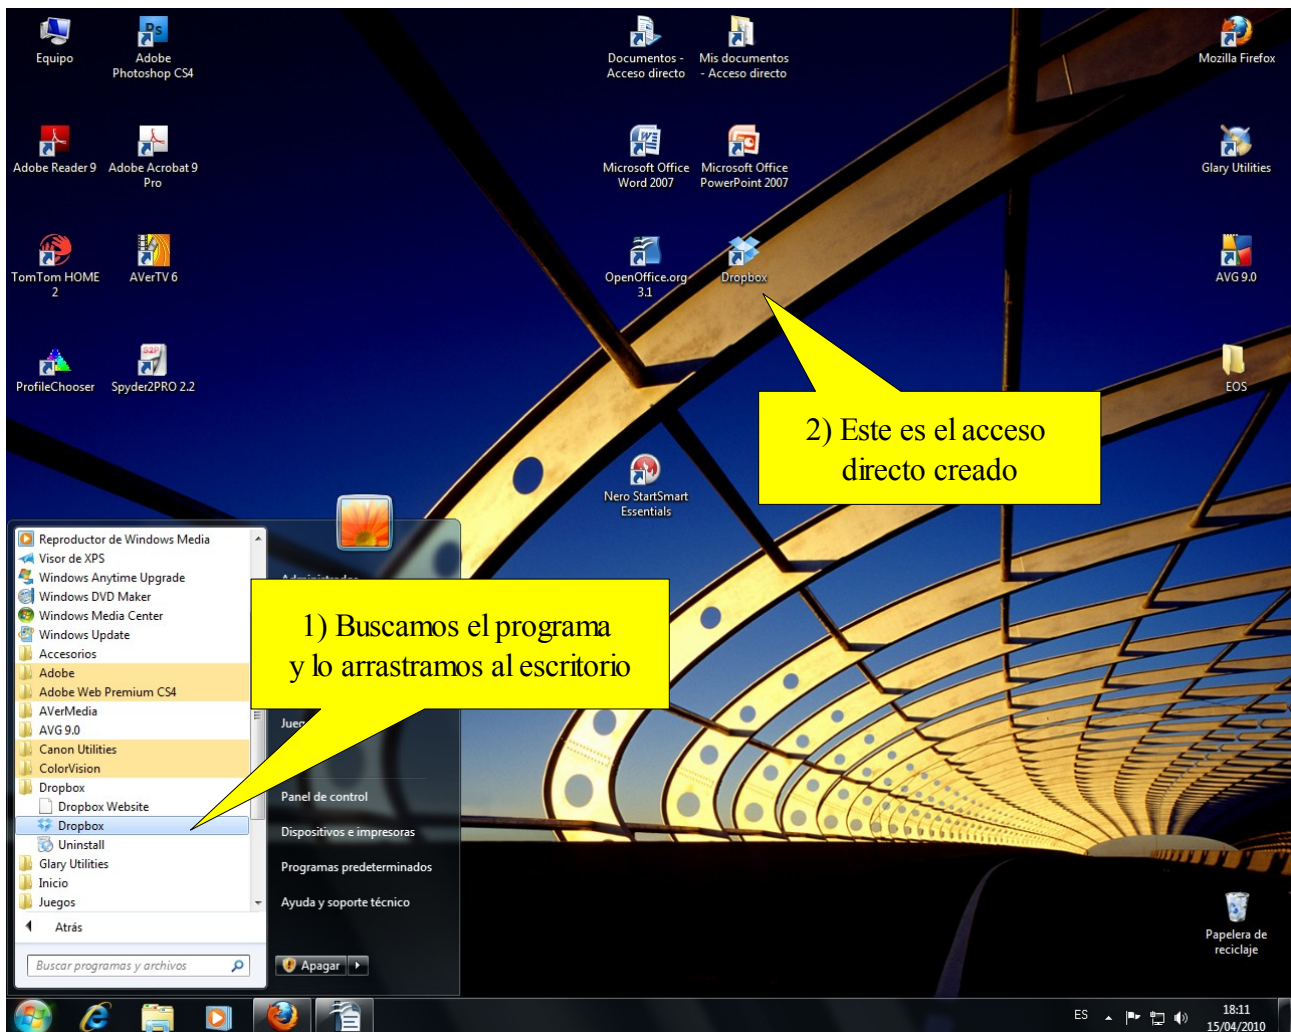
Equipo

Adobe Photoshop CS4

Documentos - Acceso directo

Mis documentos - Acceso directo

Mozilla Firefox

Adobe Reader 9

Adobe Acrobat 9 Pro

Microsoft Office Word 2007

Microsoft Office PowerPoint 2007

Glary Utilities

TomTom HOME 2

AVerTV 6

OpenOffice.org 3.1

Dropbox

AVG 9.0

ProfileChooser

Spyder2PRO 2.2

EOS

2) Este es el acceso directo creado

Nero StartSmart Essentials

Reproductor de Windows Media
Visor de XPS
Windows Anytime Upgrade
Windows DVD Maker
Windows Media Center
Windows Update
Accesorios
Adobe
Adobe Web Premium CS4
AVerMedia
AVG 9.0
Canon Utilities
ColorVision
Dropbox
Dropbox Website
Dropbox
Uninstall
Glary Utilities
Inicio
Juegos

Atrás

Buscar programas y archivos

1) Buscamos el programa y lo arrastramos al escritorio

Juegos

Panel de control

Dispositivos e impresoras

Programas predeterminados

Ayuda y soporte técnico

Apagar

Papelera de reciclaje

ES

18:11
15/04/2010